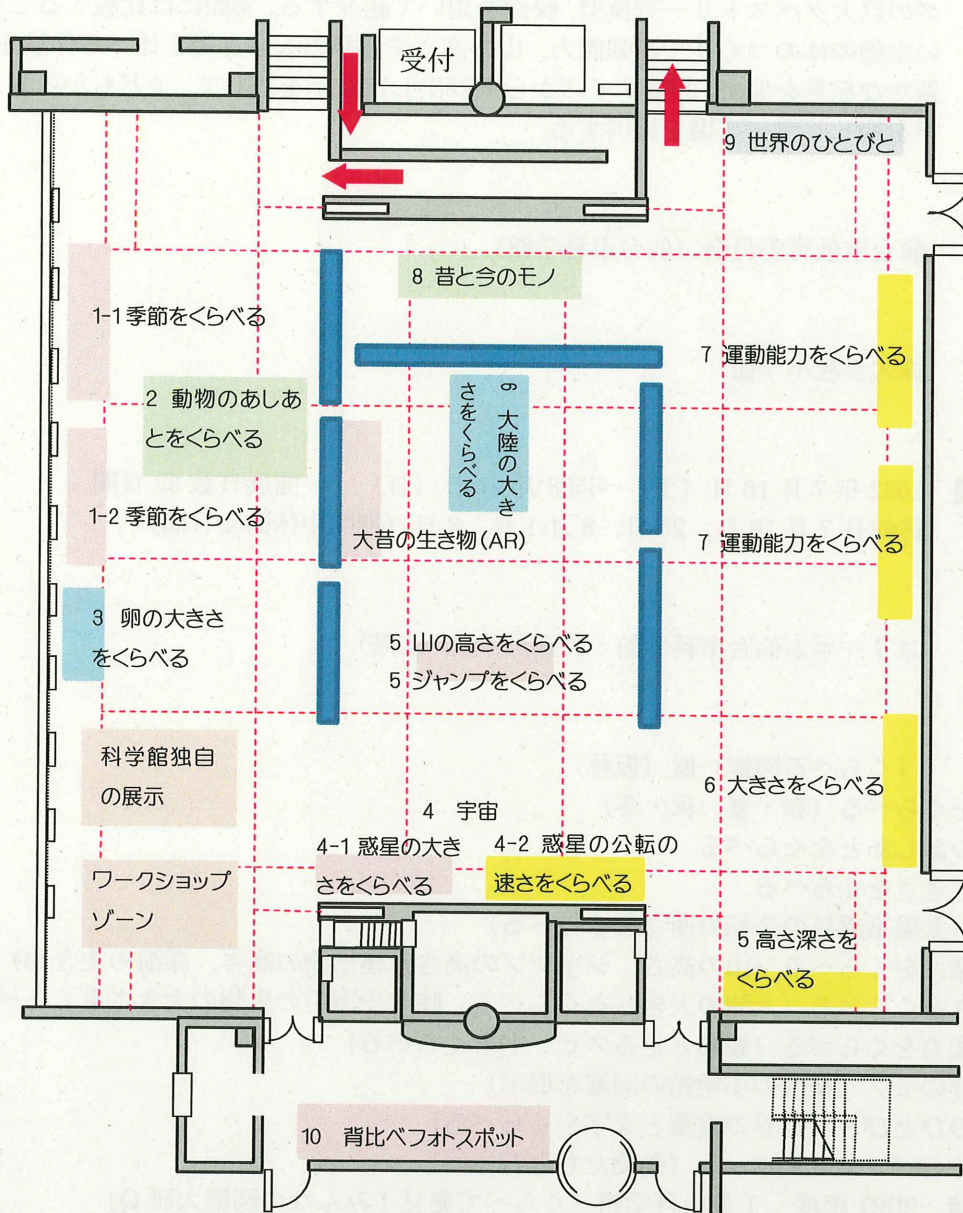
受付

9 世界のひとびと

8 昔と今のモノ

1-1 季節をくらべる

7 運動能力をくらべる

2 動物のあしあとをくらべる

6 大陸の大きさをくらべる

1-2 季節をくらべる

大昔の生き物（AR）

7 運動能力をくらべる

3 卵の大きさをくらべる

5 山の高さをくらべる
5 ジャンプをくらべる

科学館独自の展示

6 大きさをくらべる

4 宇宙

4-1 惑星の大きさをくらべる

4-2 惑星の公転の速さをくらべる

ワークショップゾーン

5 高さ深さをくらべる

10 背比べフォトスポット